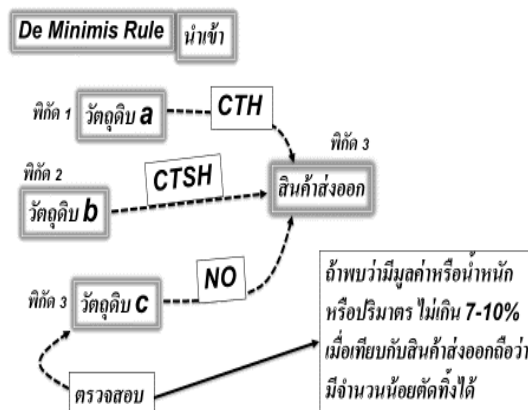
De Minimis Rule นำเข้า

พิกัด 1 วัตถุดิบ a

CTH

พิกัด 3

สินค้าส่งออก

พิกัด 2

CTSH

วัตถุดิบ b

NO

พิกัด 3 วัตถุดิบ c

ถ้าพบว่ามีมูลค่าหรือน้ำหนัก หรือปริมาตร ไม่เกิน 7-10% เมื่อเทียบกับสินค้าส่งออกถือว่า มีจำนวนน้อยตัดทิ้งได้

ตรวจสอบ